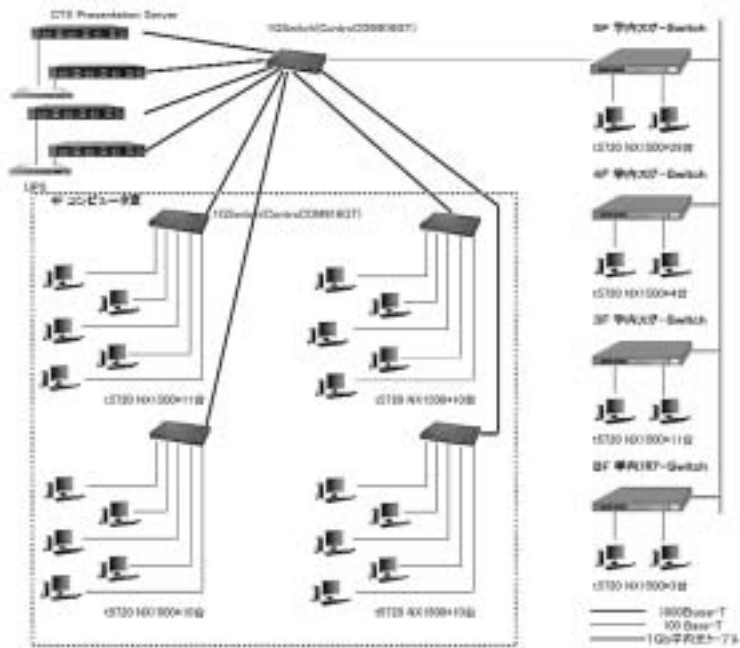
CTX Presentation Server

1GSwitch(Centre/COM9183T)

5F 学内スイッチ-Switch

t5720 NX1500×2台

4F 学内スイッチ-Switch

t5720 NX1500×4台

3F 学内スイッチ-Switch

t5720 NX1500×11台

2F 学内スイッチ-Switch

t5720 NX1500×3台

1F コンピュータ室

1GSwitch(Centre/COM9183T)

t5720 NX1500×11台

t5720 NX1500×10台

t5720 NX1500×10台

t5720 NX1500×10台

1000Base-T
100 Base-T
1Gb平行光ケーブル